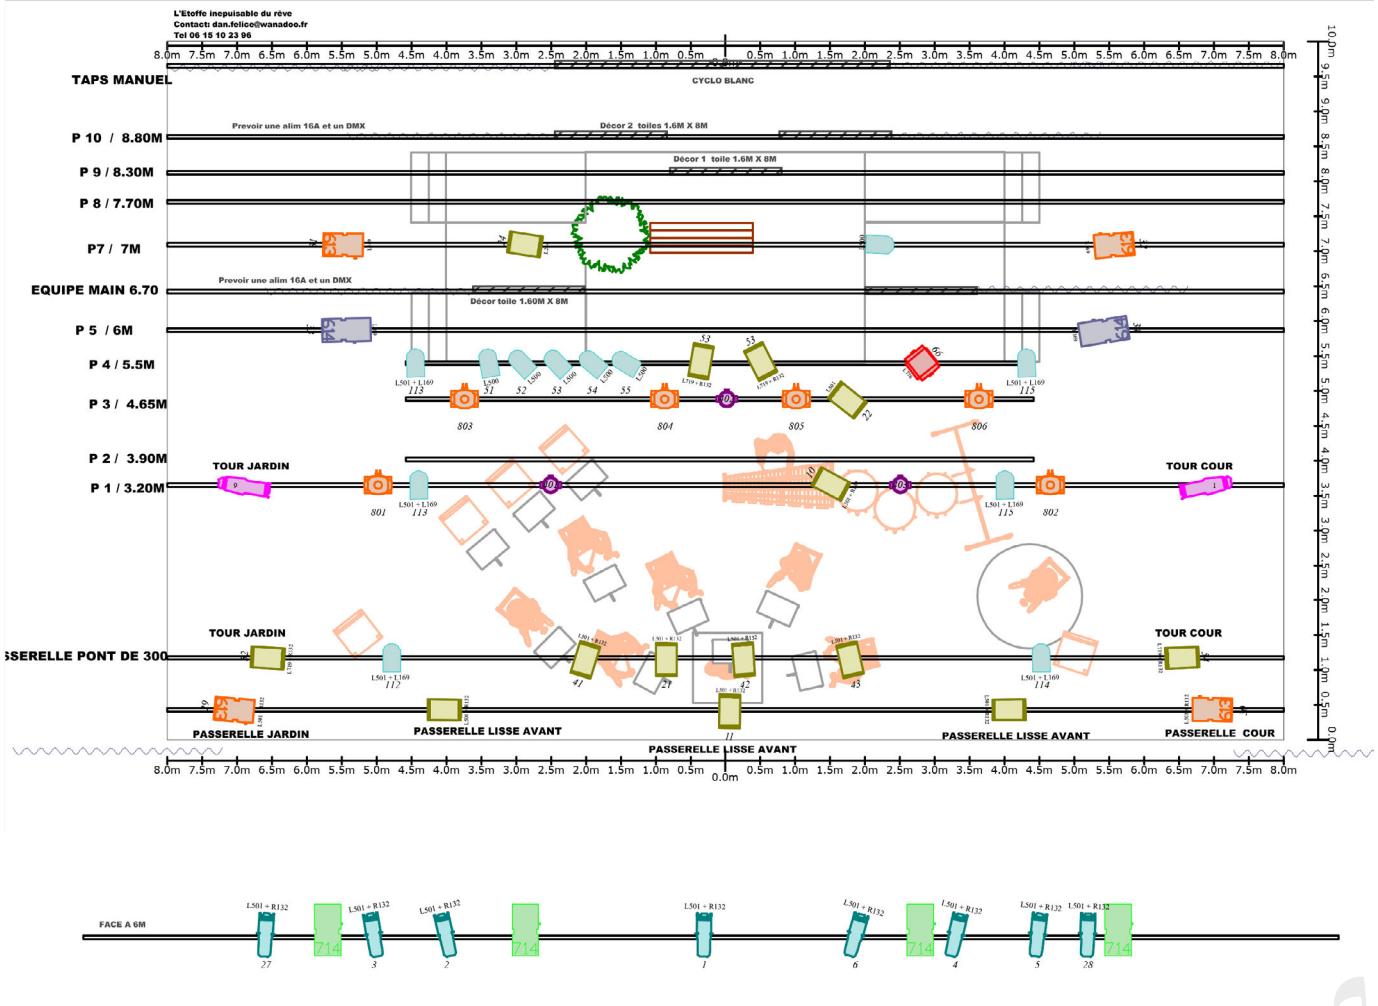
L'Etoffe inepuisable du rêve
Contact: dan.felice@wanadoo.fr
Tel 06 15 10 23 96

8.0m 7.5m 7.0m 6.5m 6.0m 5.5m 5.0m 4.5m 4.0m 3.5m 3.0m 2.5m 2.0m 1.5m 1.0m 0.5m 0.0m 0.5m 1.0m 1.5m 2.0m 2.5m 3.0m 3.5m 4.0m 4.5m 5.0m 5.5m 6.0m 6.5m 7.0m 7.5m 8.0m

TAPS MANUEL
CYCLO BLANC
P 10 / 8.80M
Prevoir une alim 16A et un DMX
Décor 2 toiles 1.6M X 8M
P 9 / 8.30M
Décor 1 toile 1.6M X 8M
P 8 / 7.70M
P7 / 7M
EQUIPE MAIN 6.70
Prevoir une alim 16A et un DMX
Décor toile 1.60M X 8M
P 5 / 6M
P 4 / 5.5M
L501 + L169
113
51
52
53
54
55
53
53
66
L501 + L169
115
P 3 / 4.65M
803
804
805
22
806
P 2 / 3.90M
TOUR JARDIN
TOUR COUR
P 1 / 3.20M
801
L501 + L169
113
L501 + L169
115
802
TOUR JARDIN
TOUR COUR
SSERELLE PONT DE 300
L501 + L169
112
41
21
42
43
L501 + L169
114
11
PASSERELLE JARDIN
PASSERELLE LISSE AVANT
PASSERELLE LISSE AVANT
PASSERELLE COUR
PASSERELLE LISSE AVANT

10.0m 9.5m 9.0m 8.5m 8.0m 7.5m 7.0m 6.5m 6.0m 5.5m 5.0m 4.5m 4.0m 3.5m 3.0m 2.5m 2.0m 1.5m 1.0m 0.5m 0.0m

8.0m 7.5m 7.0m 6.5m 6.0m 5.5m 5.0m 4.5m 4.0m 3.5m 3.0m 2.5m 2.0m 1.5m 1.0m 0.5m 0.0m 0.5m 1.0m 1.5m 2.0m 2.5m 3.0m 3.5m 4.0m 4.5m 5.0m 5.5m 6.0m 6.5m 7.0m 7.5m 8.0m

FACE A 6M
L501 + R132
714
L501 + R132
L501 + R132
714
L501 + R132
L501 + R132
714
L501 + R132
L501 + R132
L501 + R132
714
27
3
2
1
6
4
5
28